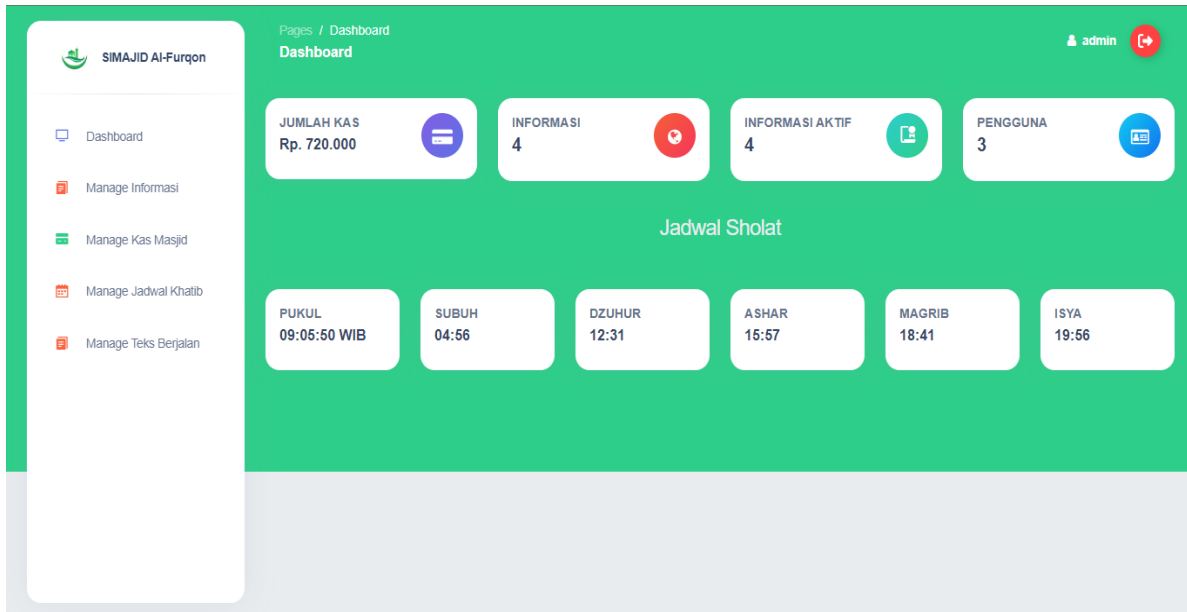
SIMAJID Al-Furqon

Dashboard

Manage Informasi

Manage Kas Masjid

Manage Jadwal Khatib

Manage Teks Berjalan

Pages / Dashboard
Dashboard

admin

JUMLAH KAS
Rp. 720.000

INFORMASI
4

INFORMASI AKTIF
4

PENGGUNA
3

Jadwal Sholat

PUKUL
09:05:50 WIB

SUBUH
04:56

DZUHUR
12:31

ASHAR
15:57

MAGRIB
18:41

ISYA
19:56